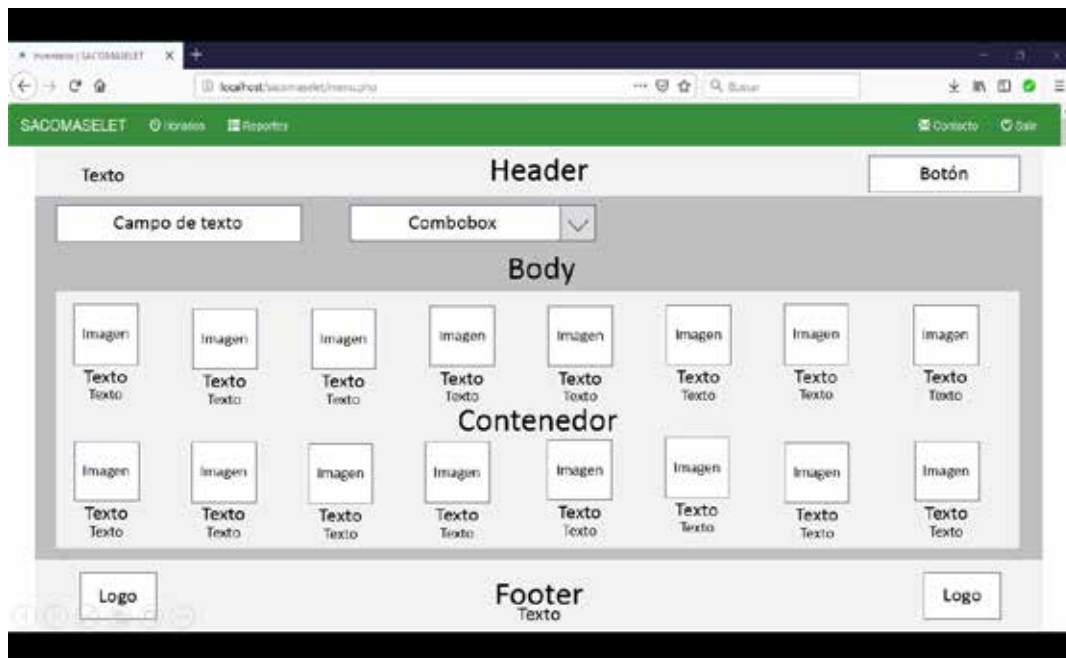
Inventario | SACOMASELET ×
localhost/sacomaselet/menu.php
Buscar

SACOMASELET Horarios Reportes Contacto Salir

Texto Header Botón

Campo de texto Combobox

Body

| Imagen | Imagen | Imagen | Imagen | Imagen | Imagen | Imagen | Imagen |
|---|---|---|---|---|---|---|---|
| Texto | Texto | Texto | Texto | Texto | Texto | Texto | Texto |
| Texto | Texto | Texto | Texto | Texto | Texto | Texto | Texto |

Contenedor

| Imagen | Imagen | Imagen | Imagen | Imagen | Imagen | Imagen | Imagen |
|---|---|---|---|---|---|---|---|
| Texto | Texto | Texto | Texto | Texto | Texto | Texto | Texto |
| Texto | Texto | Texto | Texto | Texto | Texto | Texto | Texto |

Logo Footer Logo
Texto